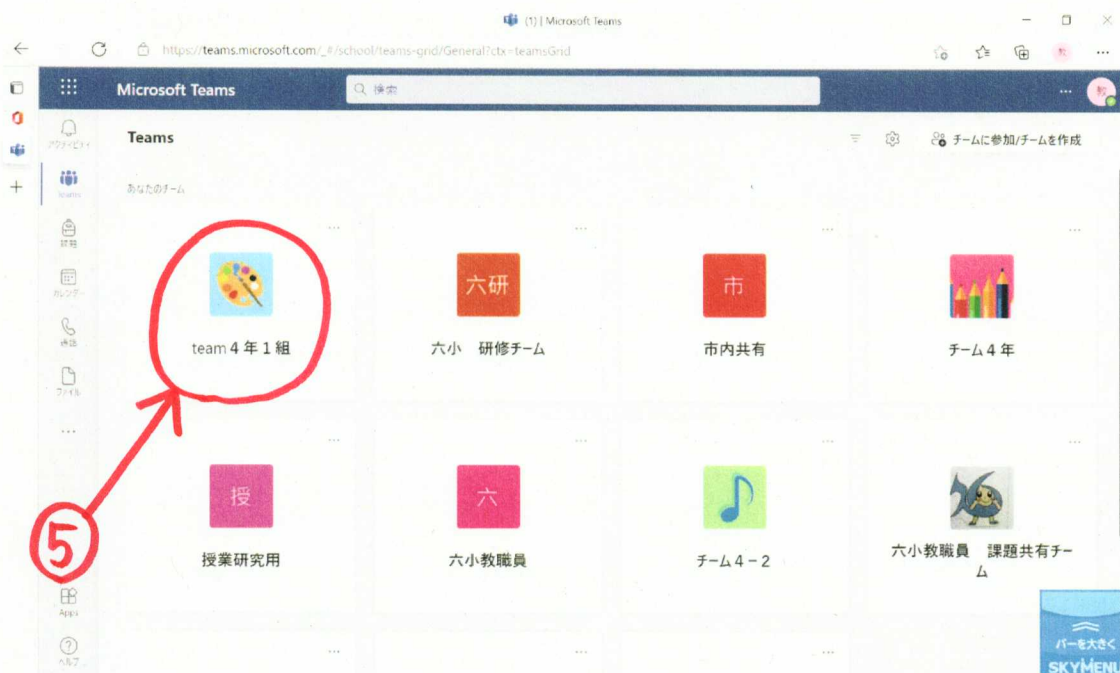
(1) | Microsoft Teams

https://teams.microsoft.com/_#/school/teams-grid/General?ctx=teamsGrid

Microsoft Teams

検索

アクティビティ

Teams

課題

カレンダー

通話

ファイル

...

Apps

ヘルプ

Teams

チームに参加/チームを作成

あなたのチーム

team 4 年 1 組

六研

六小　研修チーム

市

市内共有

チーム 4 年

授

授業研究用

六

六小教職員

チーム 4 − 2

六小教職員　課題共有チーム

⑤

バーを大きく

SKYMENU